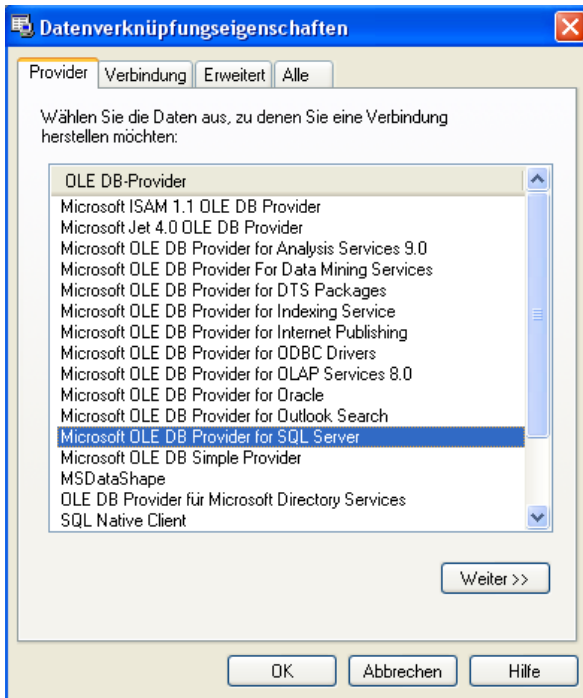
Datenverknüpfungseigenschaften

Provider | Verbindung | Erweitert | Alle

Wählen Sie die Daten aus, zu denen Sie eine Verbindung herstellen möchten:

OLE DB-Provider
Microsoft ISAM 1.1 OLE DB Provider
Microsoft Jet 4.0 OLE DB Provider
Microsoft OLE DB Provider for Analysis Services 9.0
Microsoft OLE DB Provider For Data Mining Services
Microsoft OLE DB Provider for DTS Packages
Microsoft OLE DB Provider for Indexing Service
Microsoft OLE DB Provider for Internet Publishing
Microsoft OLE DB Provider for ODBC Drivers
Microsoft OLE DB Provider for OLAP Services 8.0
Microsoft OLE DB Provider for Oracle
Microsoft OLE DB Provider for Outlook Search
Microsoft OLE DB Provider for SQL Server
Microsoft OLE DB Simple Provider
MSDataShape
OLE DB Provider für Microsoft Directory Services
SQL Native Client

Weiter >>

OK | Abbrechen | Hilfe